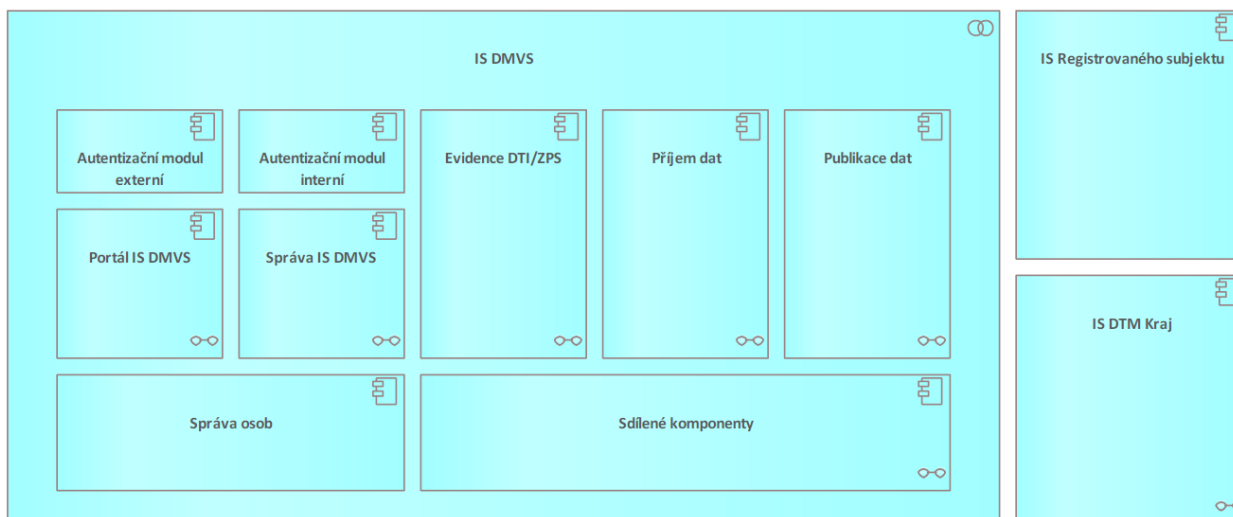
IS DMVS

Autentizační modul externí

Autentizační modul interní

Evidence DTI/ZPS

Příjem dat

Publikace dat

Portál IS DMVS

Správa IS DMVS

Správa osob

Sdílené komponenty

IS Registrovaného subjektu

IS DTM Kraj